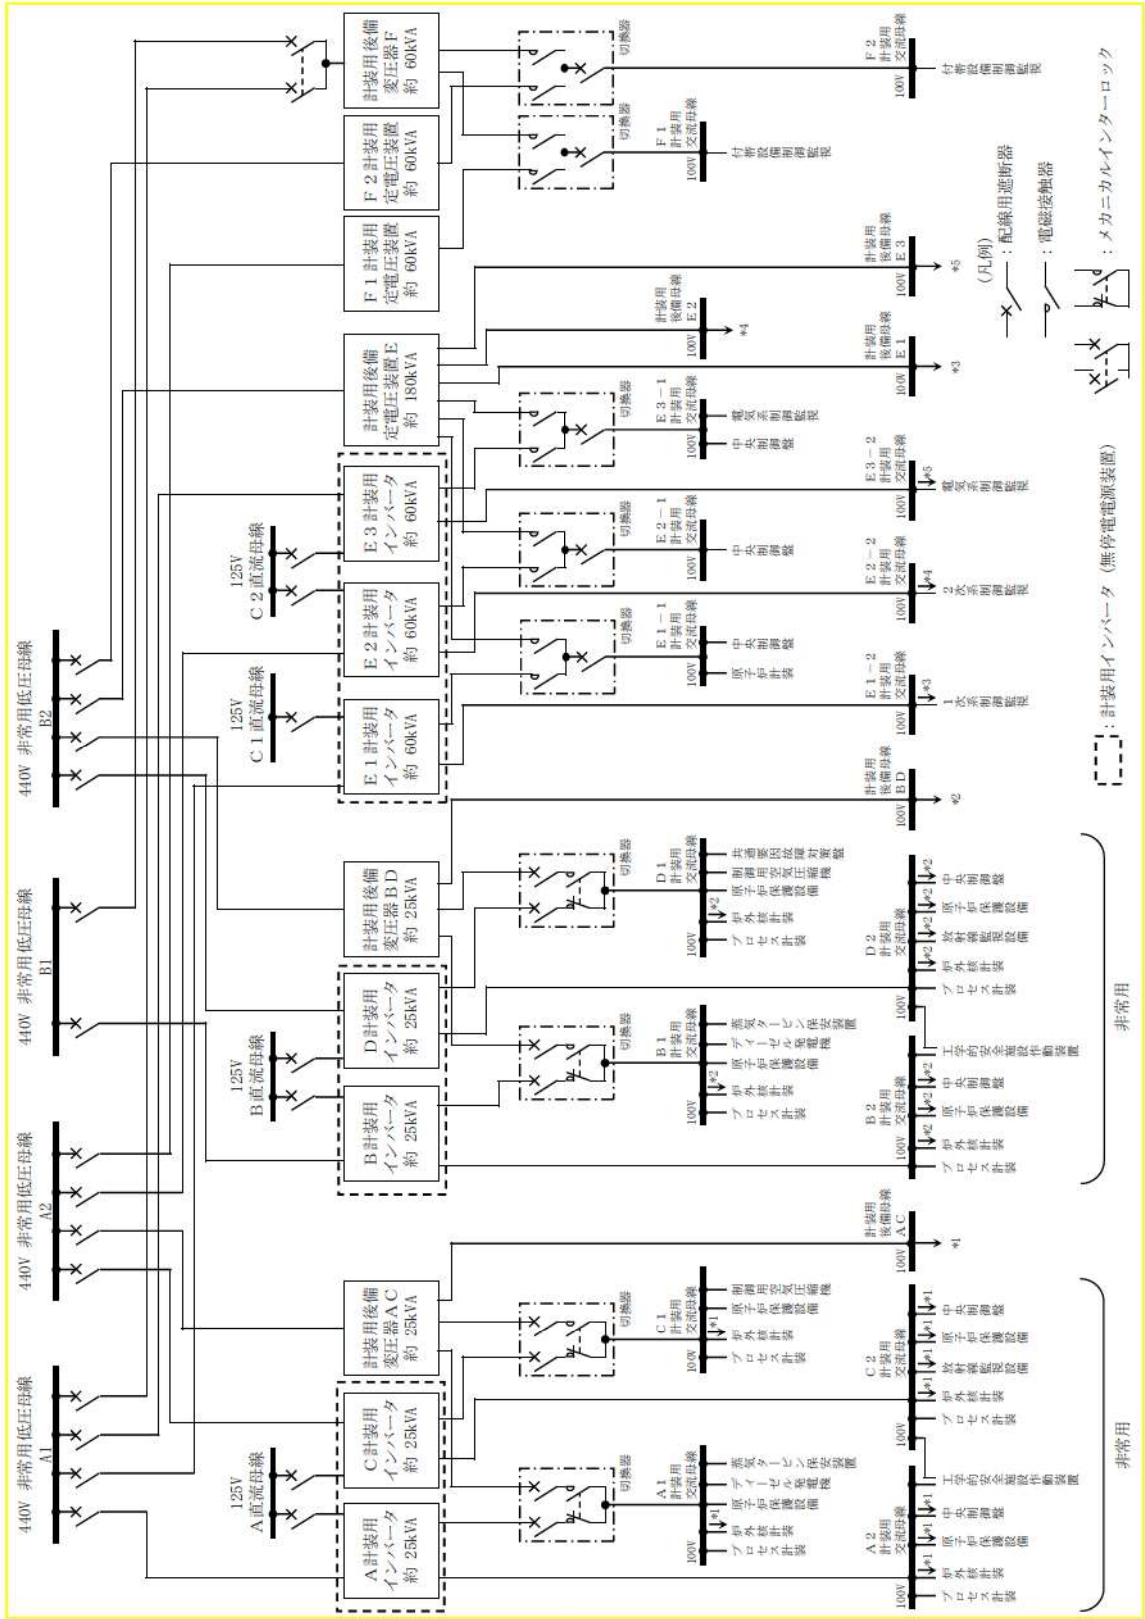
440V 非常用低圧母線 A1

440V 非常用低圧母線 A2

440V 非常用低圧母線 B1

440V 非常用低圧母線 B2

125V A直流母線

125V B直流母線

125V C1直流母線

125V C2直流母線

A計装用インバータ 約 25kVA

C計装用インバータ 約 25kVA

計装用後備変圧器AC 約 25kVA

B計装用インバータ 約 25kVA

D計装用インバータ 約 25kVA

計装用後備変圧器BD 約 25kVA

E1計装用インバータ 約 60kVA

E2計装用インバータ 約 60kVA

E3計装用インバータ 約 60kVA

計装用後備定電圧装置E 約 180kVA

F1計装用定電圧装置 約 60kVA

F2計装用定電圧装置 約 60kVA

計装用後備変圧器F 約 60kVA

切換器

A1 計装用交流母線 100V プロセス計装 炉外核計装 原子炉保護設備 ディーゼル発電機 蒸気タービン保安装置 *1

C1 計装用交流母線 100V プロセス計装 炉外核計装 原子炉保護設備 制御用空気圧縮機 *1

計装用後備母線 AC 100V *1

B1 計装用交流母線 100V プロセス計装 炉外核計装 原子炉保護設備 ディーゼル発電機 蒸気タービン保安装置 *2

D1 計装用交流母線 100V プロセス計装 炉外核計装 原子炉保護設備 制御用空気圧縮機 共通要因故障対策盤 *2

計装用後備母線 BD 100V *2

E1−1 計装用交流母線 100V 原子炉計装 中央制御盤

E1−2 計装用交流母線 100V 1次系制御監視 *3

E2−1 計装用交流母線 100V 中央制御盤

E2−2 計装用交流母線 100V 2次系制御監視 *4

E3−1 計装用交流母線 100V 中央制御盤 電気系制御監視

E3−2 計装用交流母線 100V 電気系制御監視 *5

計装用後備母線 E1 100V *3

計装用後備母線 E2 100V *4

計装用後備母線 E3 100V *5

F1 計装用交流母線 100V 付帯設備制御監視

F2 計装用交流母線 100V 付帯設備制御監視

A2 計装用交流母線 100V プロセス計装 炉外核計装 原子炉保護設備 中央制御盤 工学的安全施設作動装置 *1

C2 計装用交流母線 100V プロセス計装 炉外核計装 放射線監視設備 原子炉保護設備 中央制御盤 *1

B2 計装用交流母線 100V プロセス計装 炉外核計装 原子炉保護設備 中央制御盤 工学的安全施設作動装置 *2

D2 計装用交流母線 100V プロセス計装 炉外核計装 放射線監視設備 原子炉保護設備 中央制御盤 *2

非常用

非常用

(凡例)
:配線用遮断器
:電磁接触器
:メカニカルインターロック
:計装用インバータ(無停電電源装置)